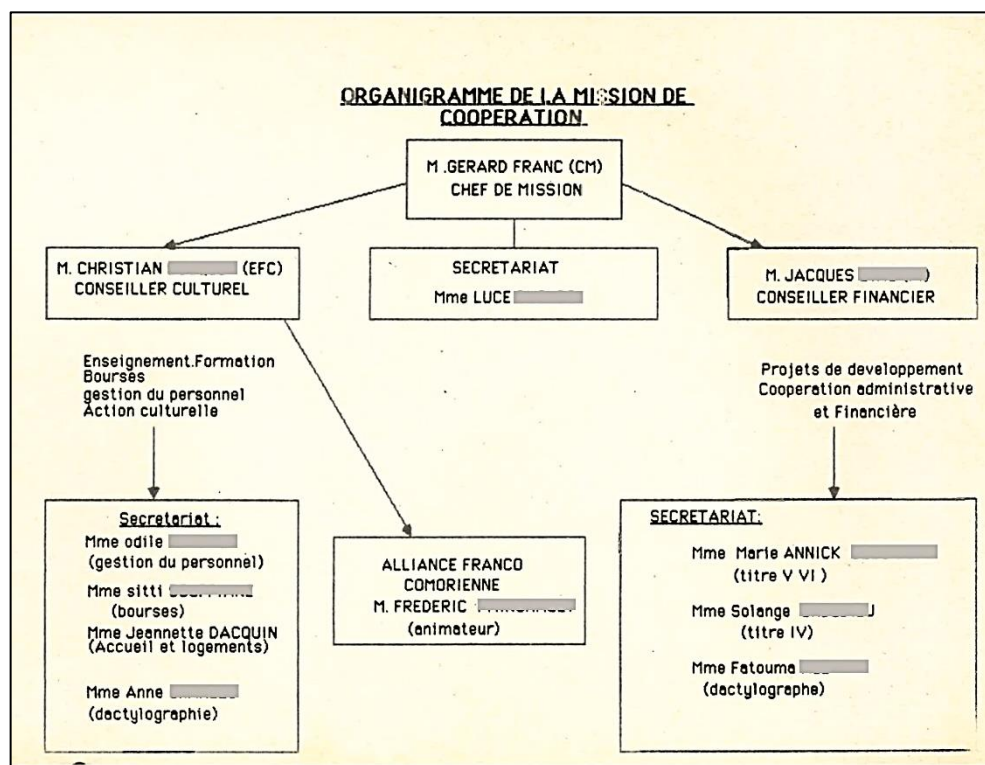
ORGANIGRAMME DE LA MISSION DE COOPERATION

M .GERARD FRANC (CM)
CHEF DE MISSION

M. CHRISTIAN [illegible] (EFC)
CONSEILLER CULTUREL

SECRETARIAT
Mme LUCE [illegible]

M. JACQUES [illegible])
CONSEILLER FINANCIER

Enseignement.Formation
Bourses
gestion du personnel
Action culturelle

Projets de developpement
Cooperation administrative
et Financière

Secretariat :
Mme odile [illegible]
(gestion du personnel)
Mme sitti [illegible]
(bourses)
Mme Jeannette DACQUIN
(Accueil et logements)
Mme Anne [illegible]
(dactylographie)

ALLIANCE FRANCO
COMORIENNE
M. FREDERIC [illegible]
(animateur)

SECRETARIAT:
Mme Marie ANNICK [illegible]
(titre V VI )
Mme Solange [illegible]
(titre IV)
Mme Fatouma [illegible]
(dactylographe)